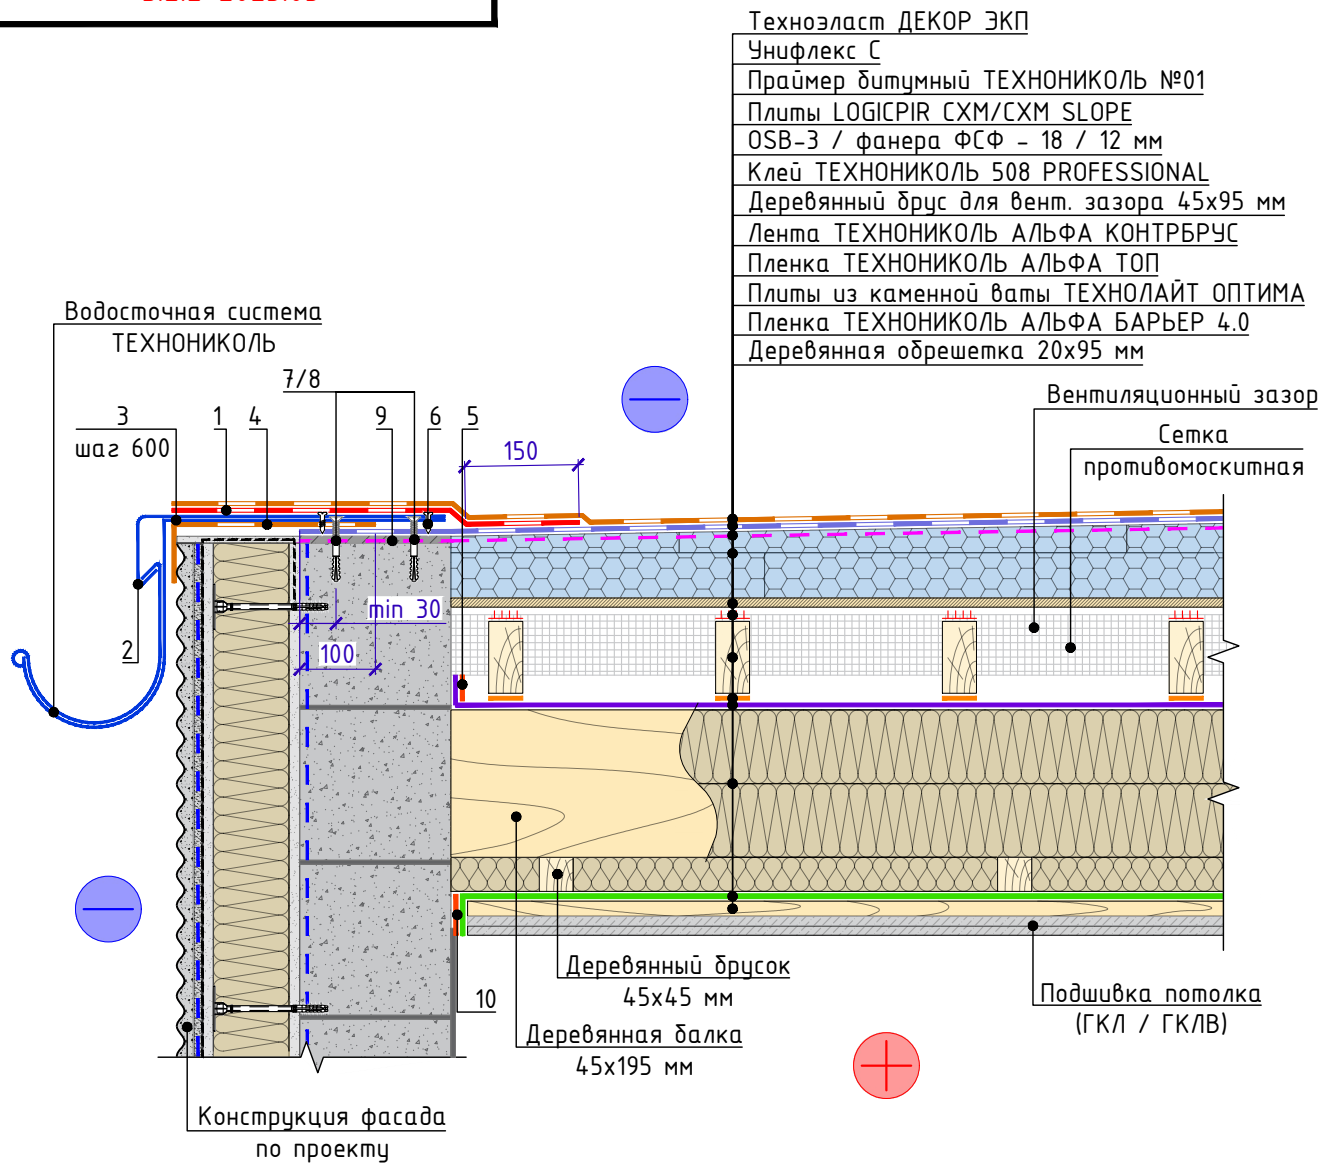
Техноэласт ДЕКОР ЭКП
Унифлекс С
Праймер битумный ТЕХНОНИКОЛЬ №01
Плиты LOGICPIR CXM/CXM SLOPE
OSB-3 / фанера ФСФ – 18 / 12 мм
Клей ТЕХНОНИКОЛЬ 508 PROFESSIONAL
Деревянный брус для вент. зазора 45x95 мм
Лента ТЕХНОНИКОЛЬ АЛЬФА КОНТРБРУС
Пленка ТЕХНОНИКОЛЬ АЛЬФА ТОП
Плиты из каменной ваты ТЕХНОЛАЙТ ОПТИМА
Пленка ТЕХНОНИКОЛЬ АЛЬФА БАРЬЕР 4.0
Деревянная обрешетка 20x95 мм

Водосточная система ТЕХНОНИКОЛЬ

Вентиляционный зазор

Сетка противомоскитная

7/8

3 шаг 600

1

4

9

6

5

150

min 30

100

2

Деревянный брусок 45x45 мм

10

Деревянная балка 45x195 мм

Подшивка потолка (ГКЛ / ГКЛВ)

Конструкция фасада по проекту